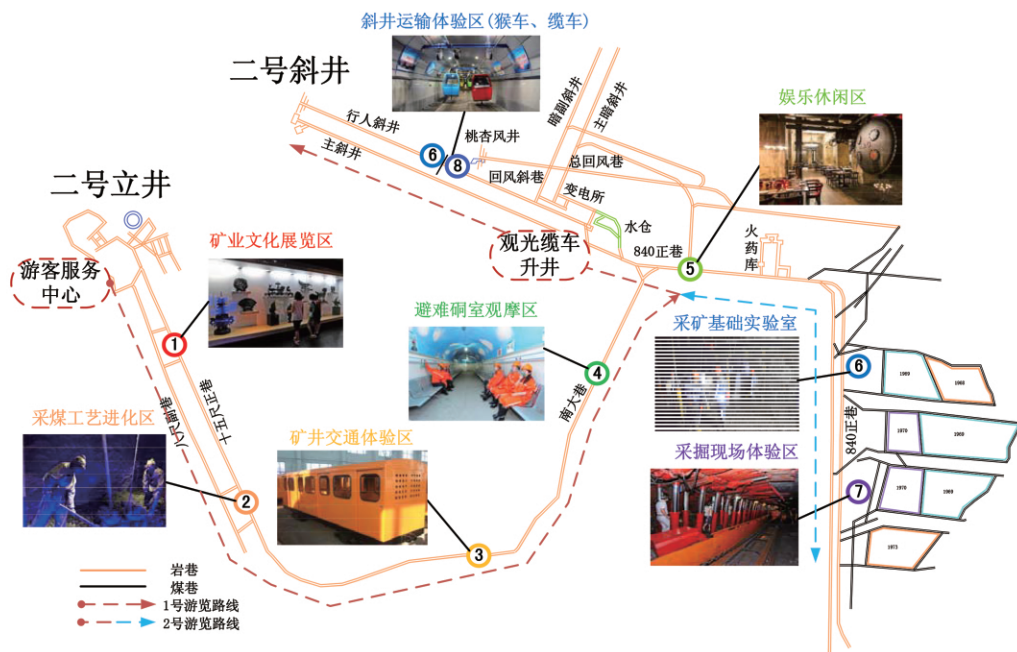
斜井运输体验区（猴车、缆车）

二号斜井

二号立井

娱乐休闲区

行人斜井

主斜井

6

8

桃杏风井

回风斜巷

总回风巷

变电所

水仓

副斜井

主斜井

火药库

840正巷

5

观光缆车升井

游客服务中心

矿业文化展览区

1

避难硐室观摩区

4

南大巷

采矿基础实验室

6

1969

1968

八尺副巷

十五尺正巷

采煤工艺进化区

2

矿井交通体验区

3

采掘现场体验区

7

840正巷

1970

1969

1970

1969

1973

岩巷

煤巷

1号游览路线

2号游览路线